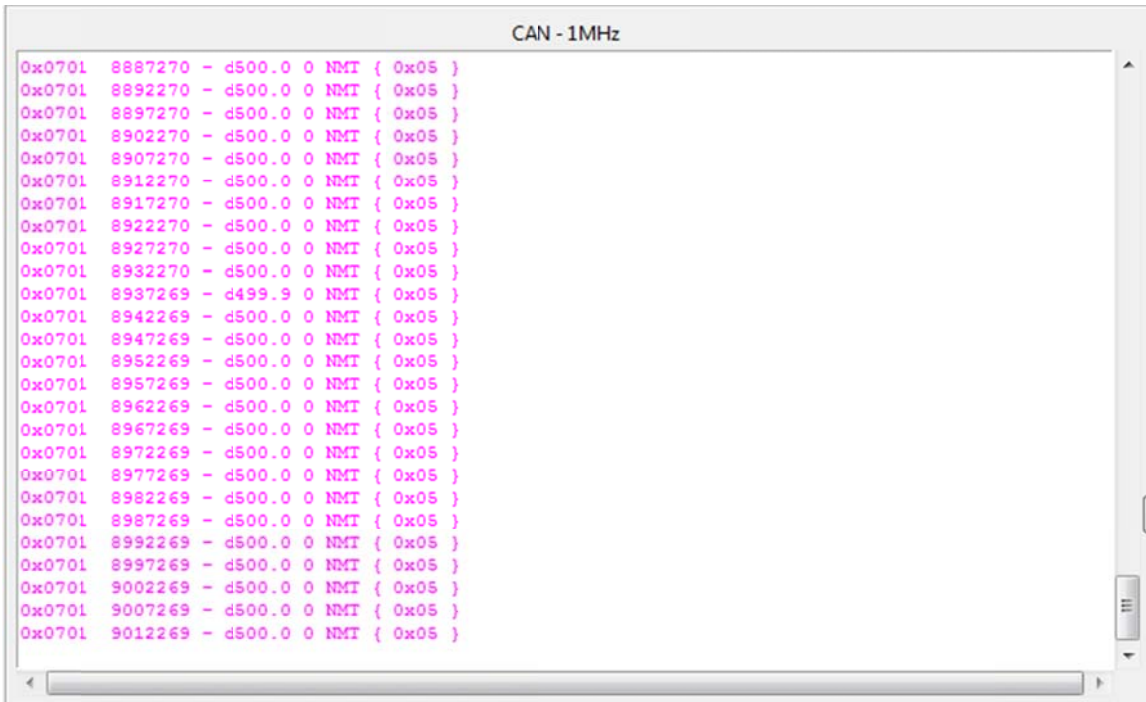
CAN - 1MHz

0x0701 8887270 - d500.0 0 NMT { 0x05 }
0x0701 8892270 - d500.0 0 NMT { 0x05 }
0x0701 8897270 - d500.0 0 NMT { 0x05 }
0x0701 8902270 - d500.0 0 NMT { 0x05 }
0x0701 8907270 - d500.0 0 NMT { 0x05 }
0x0701 8912270 - d500.0 0 NMT { 0x05 }
0x0701 8917270 - d500.0 0 NMT { 0x05 }
0x0701 8922270 - d500.0 0 NMT { 0x05 }
0x0701 8927270 - d500.0 0 NMT { 0x05 }
0x0701 8932270 - d500.0 0 NMT { 0x05 }
0x0701 8937269 - d499.9 0 NMT { 0x05 }
0x0701 8942269 - d500.0 0 NMT { 0x05 }
0x0701 8947269 - d500.0 0 NMT { 0x05 }
0x0701 8952269 - d500.0 0 NMT { 0x05 }
0x0701 8957269 - d500.0 0 NMT { 0x05 }
0x0701 8962269 - d500.0 0 NMT { 0x05 }
0x0701 8967269 - d500.0 0 NMT { 0x05 }
0x0701 8972269 - d500.0 0 NMT { 0x05 }
0x0701 8977269 - d500.0 0 NMT { 0x05 }
0x0701 8982269 - d500.0 0 NMT { 0x05 }
0x0701 8987269 - d500.0 0 NMT { 0x05 }
0x0701 8992269 - d500.0 0 NMT { 0x05 }
0x0701 8997269 - d500.0 0 NMT { 0x05 }
0x0701 9002269 - d500.0 0 NMT { 0x05 }
0x0701 9007269 - d500.0 0 NMT { 0x05 }
0x0701 9012269 - d500.0 0 NMT { 0x05 }